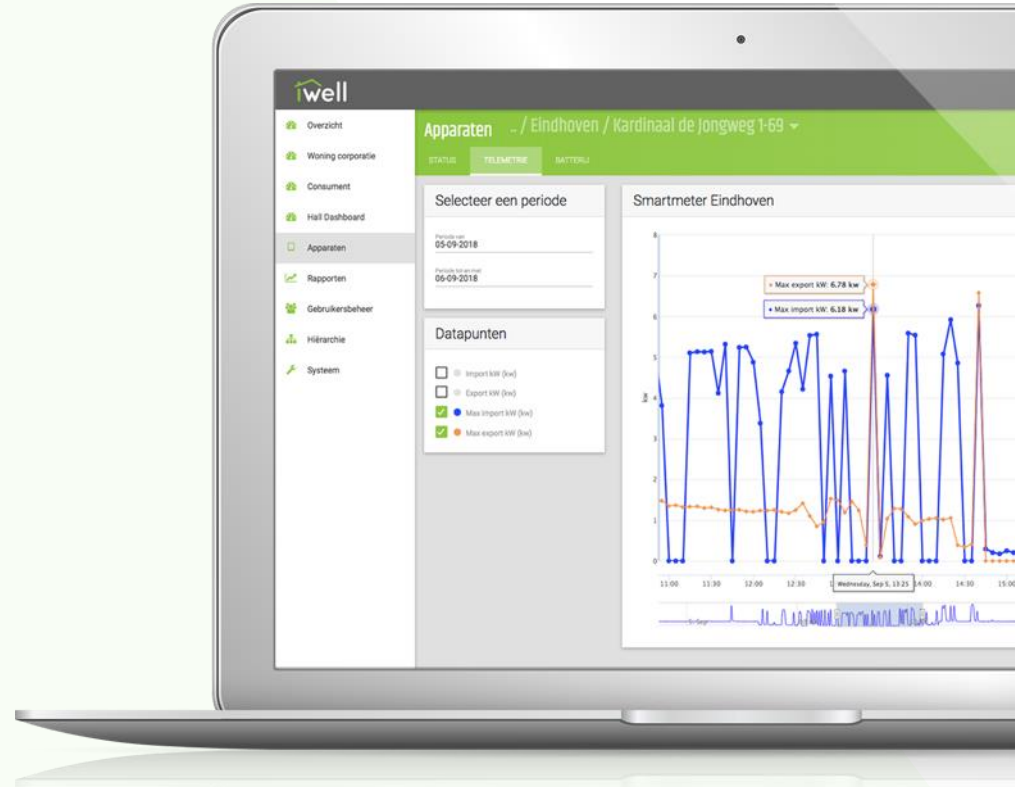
iwell

Overzicht
Woning corporatie
Consument
Hall Dashboard
Apparaten
Rapporten
Gebruikersbeheer
Hiërarchie
Systeem

Apparaten .. / Eindhoven / Kardinaal de Jongweg 1-69

STATUS TELEMETRIE BATTERIJ

Selecteer een periode

Periode van
05-09-2018

Periode tot en met
06-09-2018

Datapunten

Import kW (kw)
Export kW (kw)
Max import kW (kw)
Max export kW (kw)

Smartmeter Eindhoven

Max export kW: 6.78 kw
Max import kW: 6.18 kw

8
7
6
5
4
3
2
1
0

kw

11:00 11:30 12:00 12:30 Wednesday, Sep 5, 13:25 14:00 14:30 15:00

5. Sep